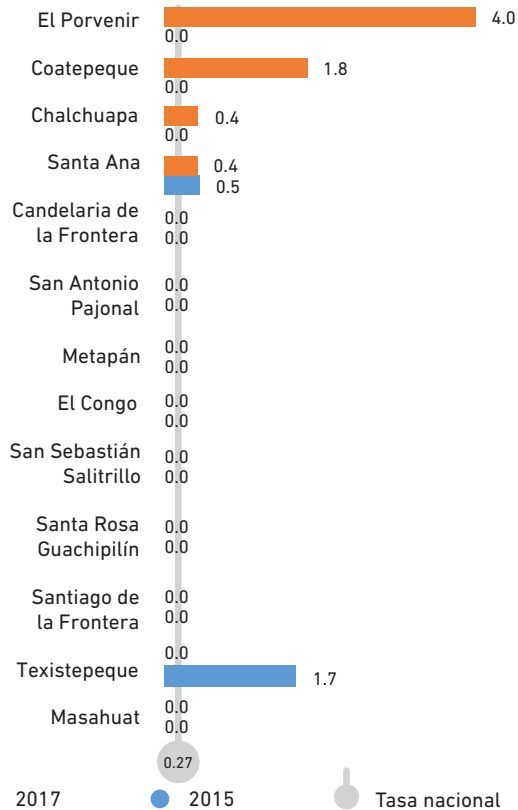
El Porvenir 4.0 0.0
Coatepeque 1.8 0.0
Chalchuapa 0.4 0.0
Santa Ana 0.4 0.5
Candelaria de la Frontera 0.0 0.0
San Antonio Pajonal 0.0 0.0
Metapán 0.0 0.0
El Congo 0.0 0.0
San Sebastián Salitrillo 0.0 0.0
Santa Rosa Guachipilín 0.0 0.0
Santiago de la Frontera 0.0 0.0
Texistepeque 0.0 1.7
Masahuat 0.0 0.0

0.27

2017 2015 Tasa nacional